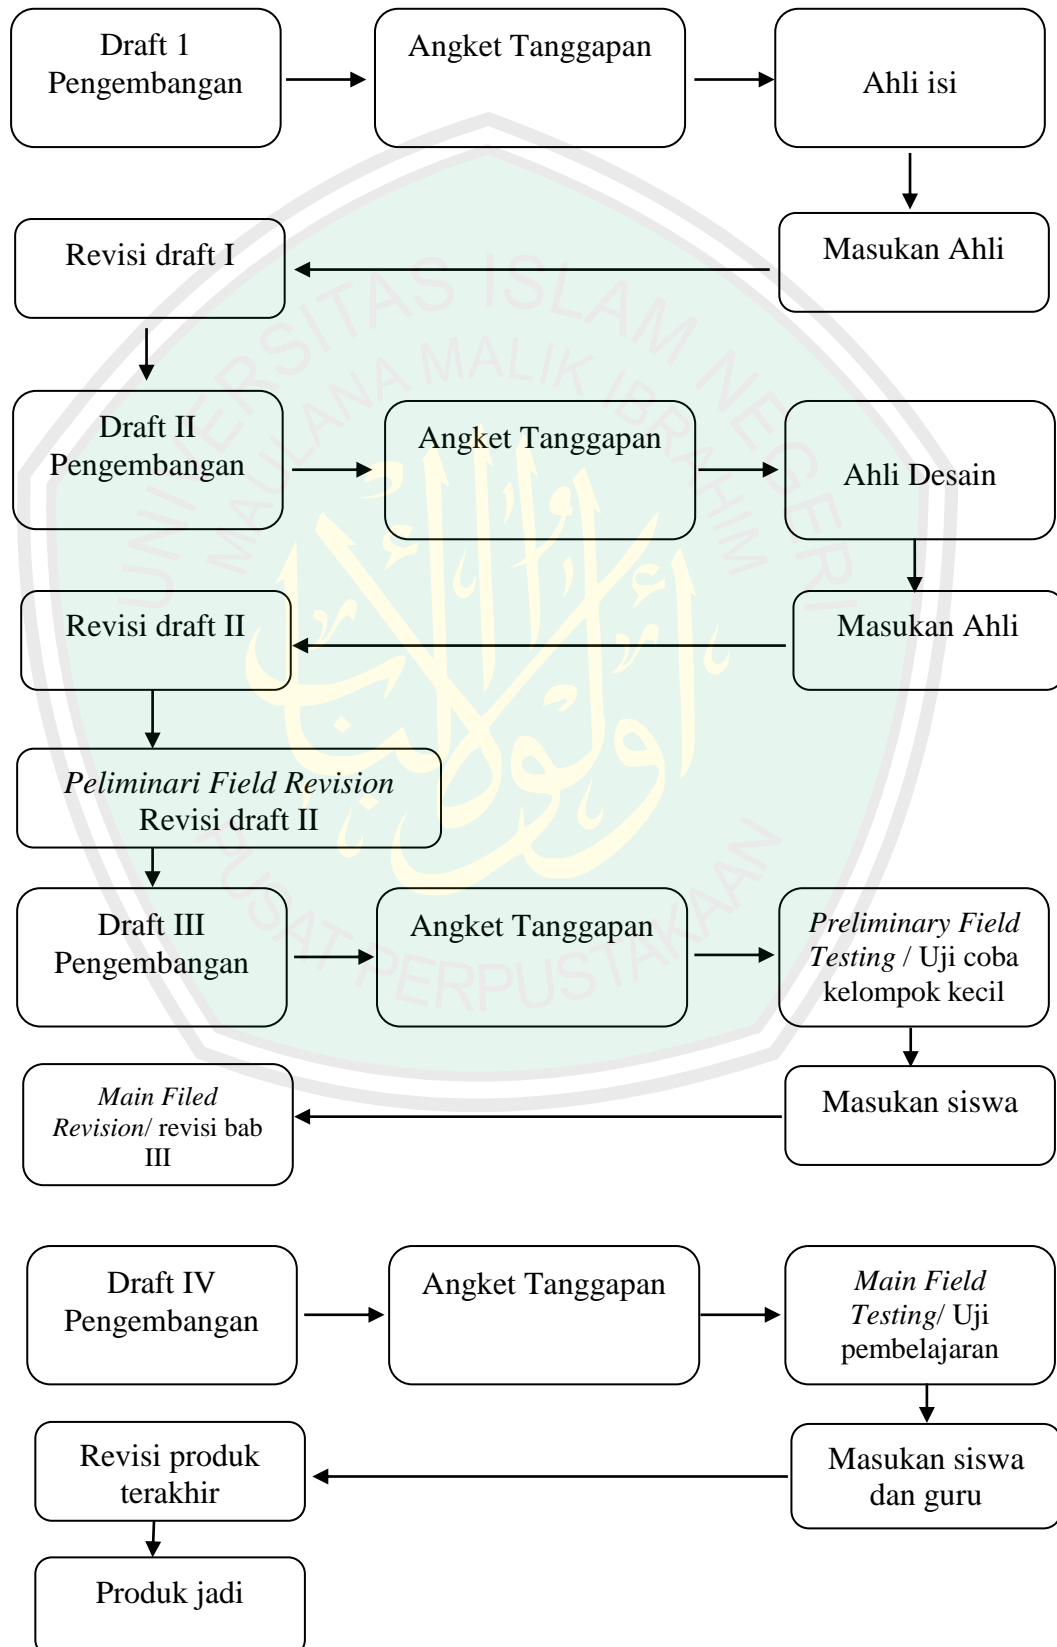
Draft 1 Pengembangan

Angket Tanggapan

Ahli isi

Masukan Ahli

Revisi draft I

Draft II Pengembangan

Angket Tanggapan

Ahli Desain

Masukan Ahli

Revisi draft II

*Peliminari Field Revision* Revisi draft II

Draft III Pengembangan

Angket Tanggapan

*Preliminary Field Testing* / Uji coba kelompok kecil

Masukan siswa

*Main Filed Revision*/ revisi bab III

Draft IV Pengembangan

Angket Tanggapan

*Main Field Testing*/ Uji pembelajaran

Masukan siswa dan guru

Revisi produk terakhir

Produk jadi

UNIVERSITAS ISLAM NEGERI MAULANA MALIK IBRAHIM

PUSAT PERPUSTAKAAN